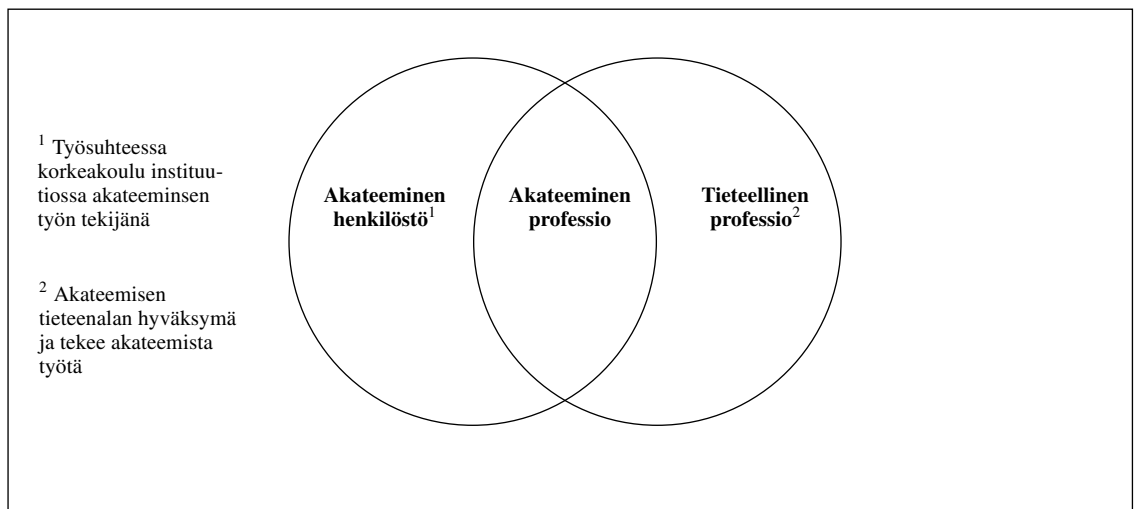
$^1$ Työsuhteessa korkeakoulu instituutiossa akateeminsen työn tekijänä

$^2$ Akateemisen tieteenalan hyväksymä ja tekee akateemista työtä

**Akateeminen henkilöstö$^1$**

**Akateeminen professio**

**Tieteellinen professio$^2$**